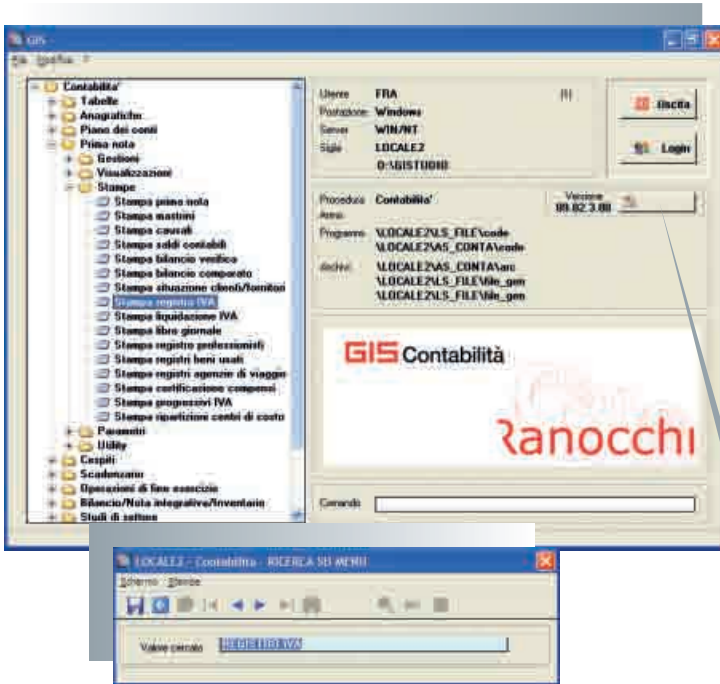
GIS

File Modifica ?

Contabilita'
Tabelle
Anagrafiche
Piano dei conti
Prima nota
Gestioni
Visualizzazioni
Stampe
Stampa prima nota
Stampa mastrini
Stampa causali
Stampa saldi contabili
Stampa bilancio verifica
Stampa bilancio comparato
Stampa situazione clienti/fornitori
Stampa registro IVA
Stampa liquidazione IVA
Stampa libro giornale
Stampa registro professionisti
Stampa registri beni usati
Stampa registri agenzie di viaggio
Stampa certificazione compensi
Stampa progressivi IVA
Stampa ripartizione centri di costo
Parametri
Utility
Cespiti
Scadenzario
Operazioni di fine esercizio
Bilancio/Nota integrativa/Inventario
Studi di settore

Utente FRA
Postazione Windows
Server WIN/NT
Sigla LOCALE2
D:\GISTUDIO

Uscita
Login

Procedura Contabilita'
Anno
Versione 09.02.3.00
Programmi \LOCALE2\LS_FILE\code \LOCALE2\AS_CONTA\code
Archivi \LOCALE2\AS_CONTA\arc \LOCALE2\LS_FILE\file_gen \LOCALE2\LS_FILE\file_gen

GIS Contabilità
Ranocchi

Generando

LOCALE2 - Contabilita - RICERCA SU MENU
Sistema Stampe
Valore cercato REGISTRO IVA